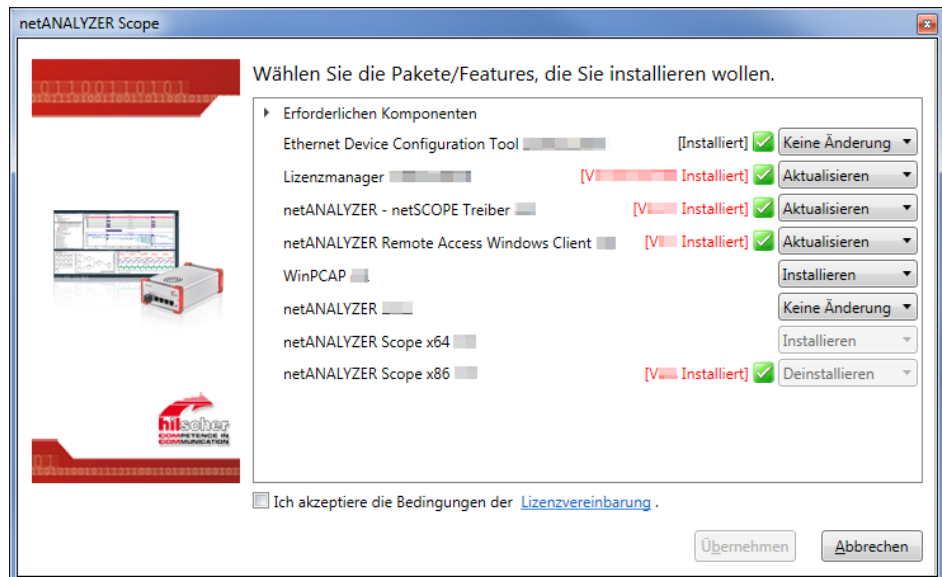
netANALYZER Scope

Wählen Sie die Pakete/Features, die Sie installieren wollen.

Erforderlichen Komponenten

| | | |
|---|---|---|
| Ethernet Device Configuration Tool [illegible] | [Installiert] | Keine Änderung |
| Lizenzmanager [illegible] | [V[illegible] Installiert] | Aktualisieren |
| netANALYZER - netSCOPE Treiber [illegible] | [V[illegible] Installiert] | Aktualisieren |
| netANALYZER Remote Access Windows Client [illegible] | [V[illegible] Installiert] | Aktualisieren |
| WinPCAP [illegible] | | Installieren |
| netANALYZER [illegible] | | Keine Änderung |
| netANALYZER Scope x64 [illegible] | | Installieren |
| netANALYZER Scope x86 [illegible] | [V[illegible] Installiert] | Deinstallieren |

hilscher COMPETENCE IN COMMUNICATION

Ich akzeptiere die Bedingungen der Lizenzvereinbarung .

Übernehmen Abbrechen